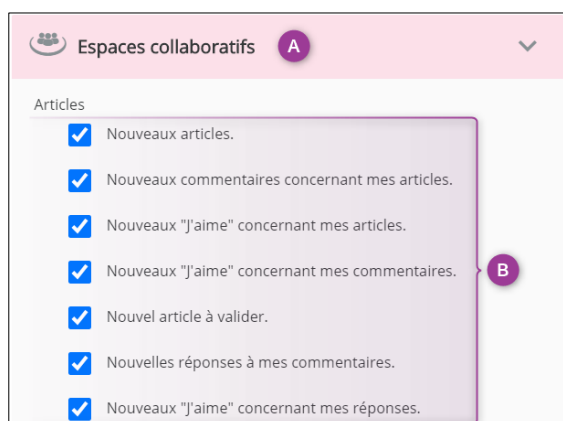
Espaces collaboratifs A

Articles

Nouveaux articles.

Nouveaux commentaires concernant mes articles.

Nouveaux "J'aime" concernant mes articles.

Nouveaux "J'aime" concernant mes commentaires.

B

Nouvel article à valider.

Nouvelles réponses à mes commentaires.

Nouveaux "J'aime" concernant mes réponses.